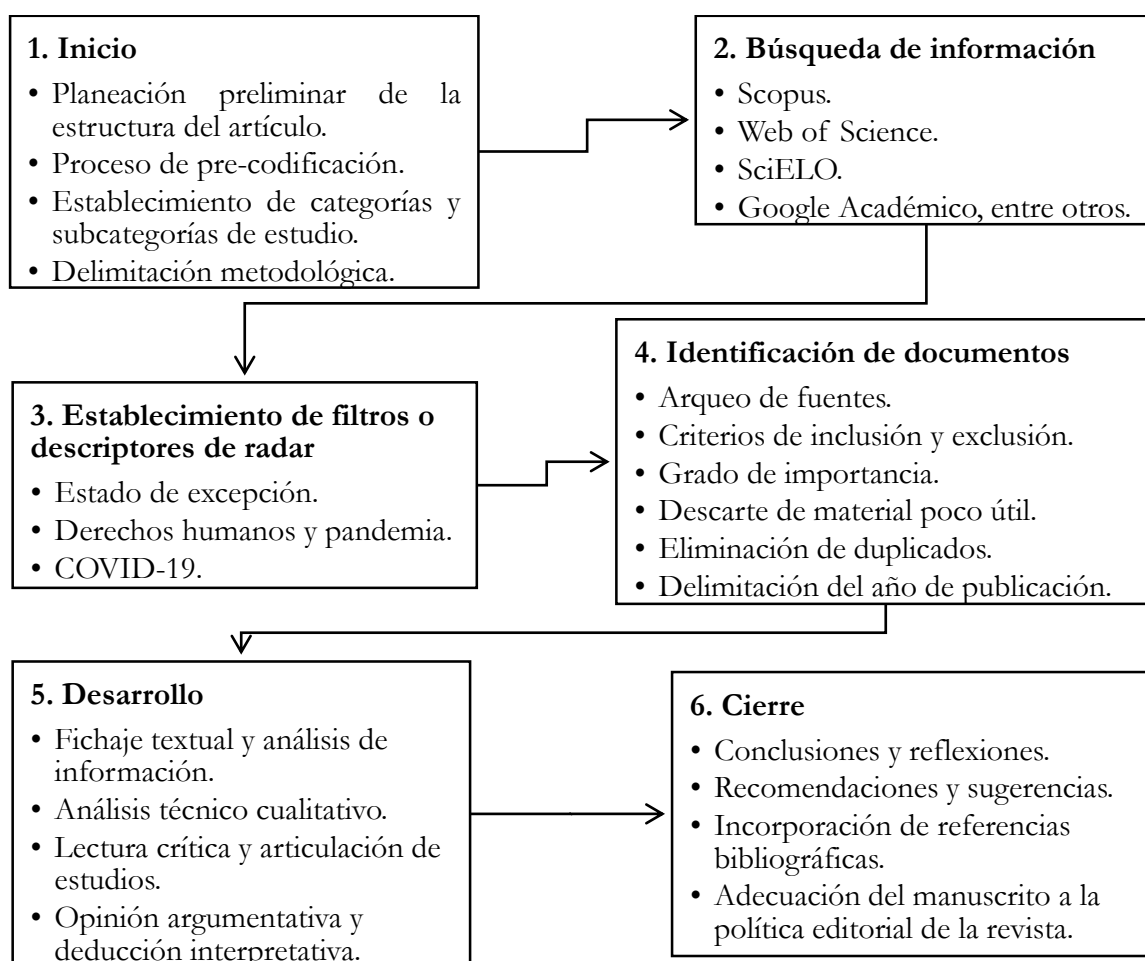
1. Inicio
• Planeación preliminar de la estructura del artículo.
• Proceso de pre-codificación.
• Establecimiento de categorías y subcategorías de estudio.
• Delimitación metodológica.

2. Búsqueda de información
• Scopus.
• Web of Science.
• SciELO.
• Google Académico, entre otros.

3. Establecimiento de filtros o descriptores de radar
• Estado de excepción.
• Derechos humanos y pandemia.
• COVID-19.

4. Identificación de documentos
• Arqueo de fuentes.
• Criterios de inclusión y exclusión.
• Grado de importancia.
• Descarte de material poco útil.
• Eliminación de duplicados.
• Delimitación del año de publicación.

5. Desarrollo
• Fichaje textual y análisis de información.
• Análisis técnico cualitativo.
• Lectura crítica y articulación de estudios.
• Opinión argumentativa y deducción interpretativa.

6. Cierre
• Conclusiones y reflexiones.
• Recomendaciones y sugerencias.
• Incorporación de referencias bibliográficas.
• Adecuación del manuscrito a la política editorial de la revista.